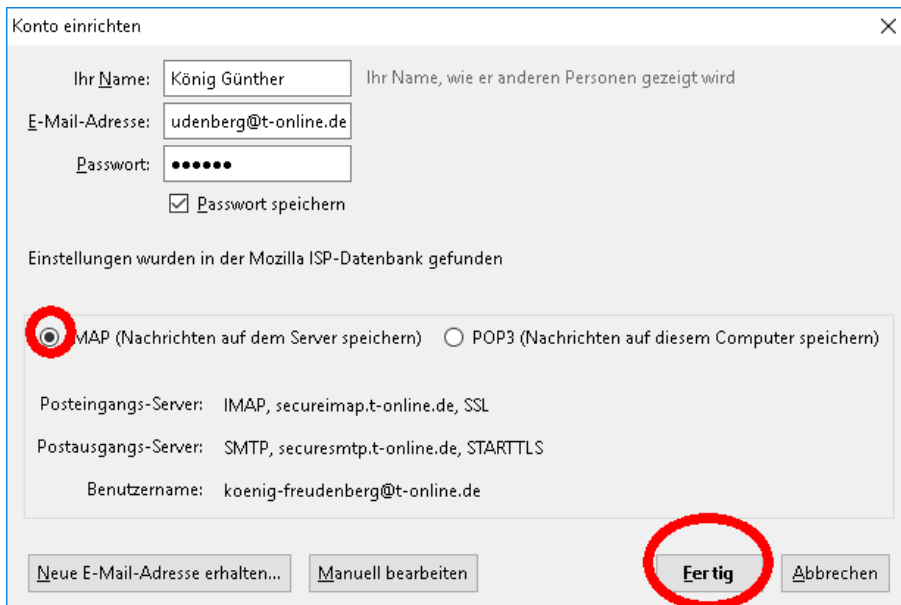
Konto einrichten

Ihr Name: König Günther
Ihr Name, wie er anderen Personen gezeigt wird

E-Mail-Adresse: udenberg@t-online.de

Passwort: ••••••

Passwort speichern

Einstellungen wurden in der Mozilla ISP-Datenbank gefunden

IMAP (Nachrichten auf dem Server speichern)
POP3 (Nachrichten auf diesem Computer speichern)

Posteingangs-Server: IMAP, secureimap.t-online.de, SSL

Postausgangs-Server: SMTP, securesmtp.t-online.de, STARTTLS

Benutzername: koenig-freudenberg@t-online.de

Neue E-Mail-Adresse erhalten...
Manuell bearbeiten
Fertig
Abbrechen